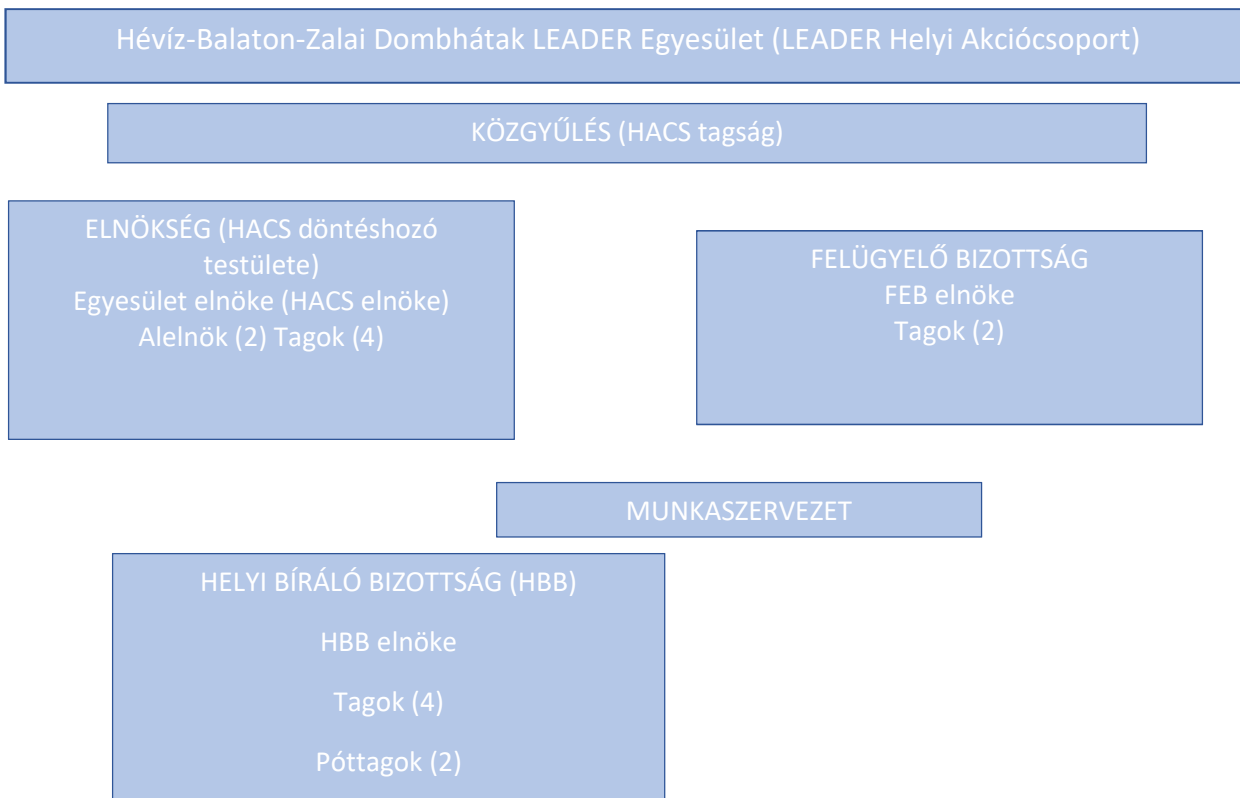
Hévíz-Balaton-Zalai Dombhátak LEADER Egyesület (LEADER Helyi Akciócsoport)

KÖZGYŰLÉS (HACS tagság)

ELNÖKSÉG (HACS döntéshozó testülete)
Egyesület elnöke (HACS elnöke)
Alelnök (2) Tagok (4)

FELÜGYELŐ BIZOTTSÁG
FEB elnöke
Tagok (2)

MUNKASZERVEZET

HELYI BÍRÁLÓ BIZOTTSÁG (HBB)

HBB elnöke

Tagok (4)

Póttagok (2)